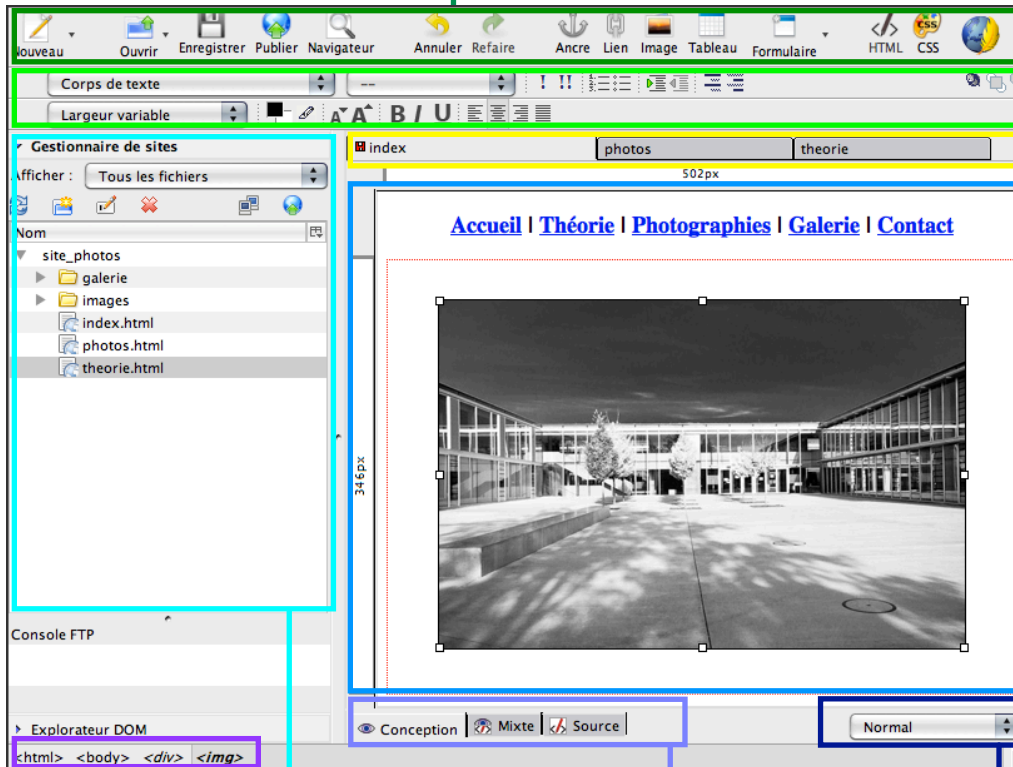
Nouveau Ouvrir Enregistrer Publier Navigateur Annuler Refaire Ancre Lien Image Tableau Formulaire HTML CSS

Corps de texte --

Largeur variable

Gestionnaire de sites

Afficher : Tous les fichiers

Nom

site_photos
galerie
images
index.html
photos.html
theorie.html

Console FTP

Explorateur DOM

<html> <body> <div> <img>

index photos theorie

502px

346px

Accueil | Théorie | Photographies | Galerie | Contact

Conception Mixte Source

Normal